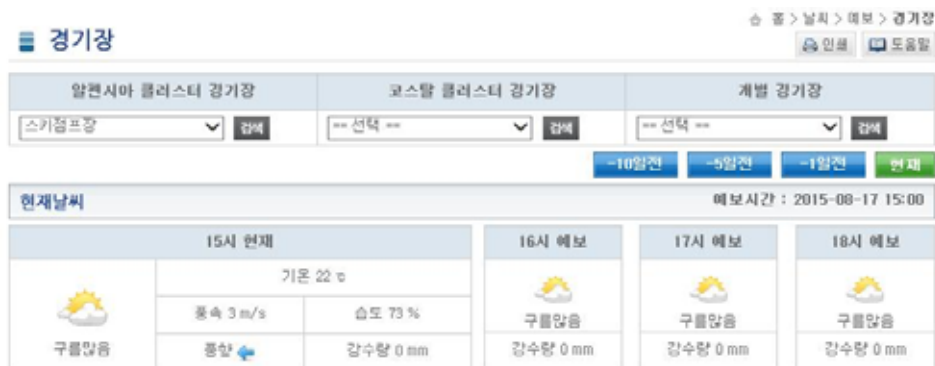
홈 > 날씨 > 예보 > 경기장

경기장

인쇄 도움말

| 알펜시아 클러스터 경기장 | 코스탈 클러스터 경기장 | 개별 경기장 |
|---|---|---|
| 스키점프장 검색 | -- 선택 -- 검색 | -- 선택 -- 검색 |

-10일전 -5일전 -1일전 현재

현재날씨

예보시간 : 2015-08-17 15:00

| 15시 현재 | | | 16시 예보 | 17시 예보 | 18시 예보 |
|---|---|---|---|---|---|
| 구름많음 | 기온 22 ℃ | | 구름많음 | 구름많음 | 구름많음 |
| | 풍속 3 m/s | 습도 73 % | | | |
| | 풍향 | 강수량 0 mm | 강수량 0 mm | 강수량 0 mm | 강수량 0 mm |